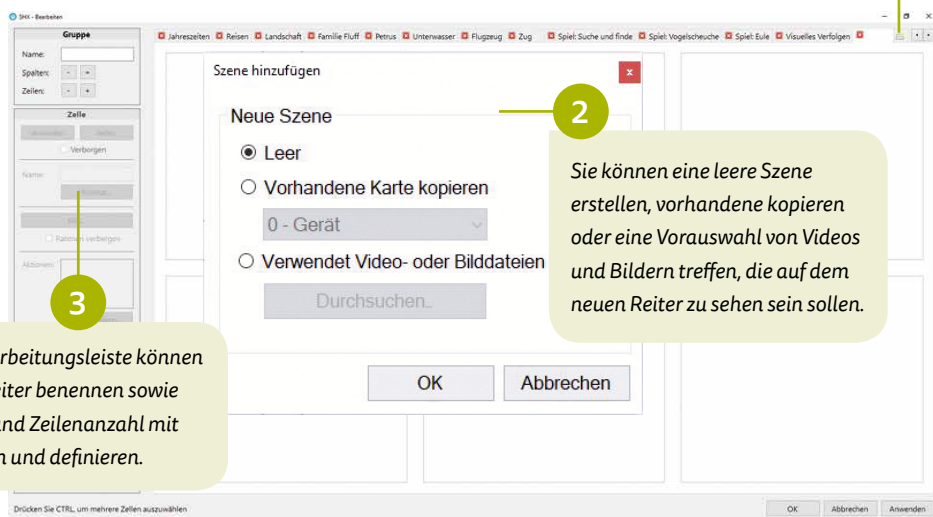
SHX - Bearbeiten

Gruppe
Name:
Spalten: - +
Zeilen: - +

Zelle
Verborgen
Name:
Rahmen verbergen
Aktionen:

Jahreszeiten Reisen Landschaft Familie Fluff Petrus Unterwasser Flugzeug Zug Spiel: Suche und finde Spiel: Vogelscheuche Spiel: Eule Visuelles Verfolgen

Szene hinzufügen

Neue Szene
Leer
Vorhandene Karte kopieren
0 - Gerät
Verwendet Video- oder Bilddateien
Durchsuchen..

OK Abbrechen

2
Sie können eine leere Szene erstellen, vorhandene kopieren oder eine Vorauswahl von Videos und Bildern treffen, die auf dem neuen Reiter zu sehen sein sollen.

3
rbeitungsleiste können iter benennen sowie und Zeilenanzahl mit n und definieren.

Drücken Sie CTRL, um mehrere Zellen auszuwählen

OK Abbrechen Anwenden